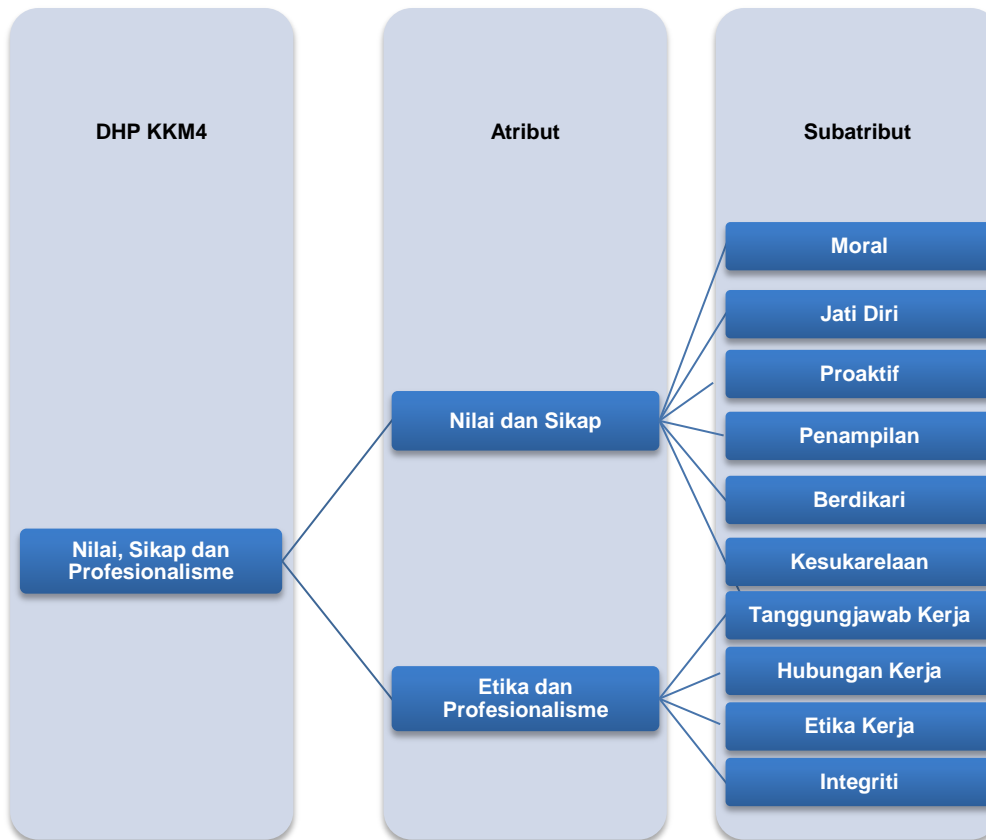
DHP KKM4

Atribut

Subatribut

Moral

Jati Diri

Proaktif

Nilai dan Sikap

Penampilan

Berdikari

Nilai, Sikap dan Profesionalisme

Kesukarelaan

Tanggungjawab Kerja

Hubungan Kerja

Etika dan Profesionalisme

Etika Kerja

Integriti